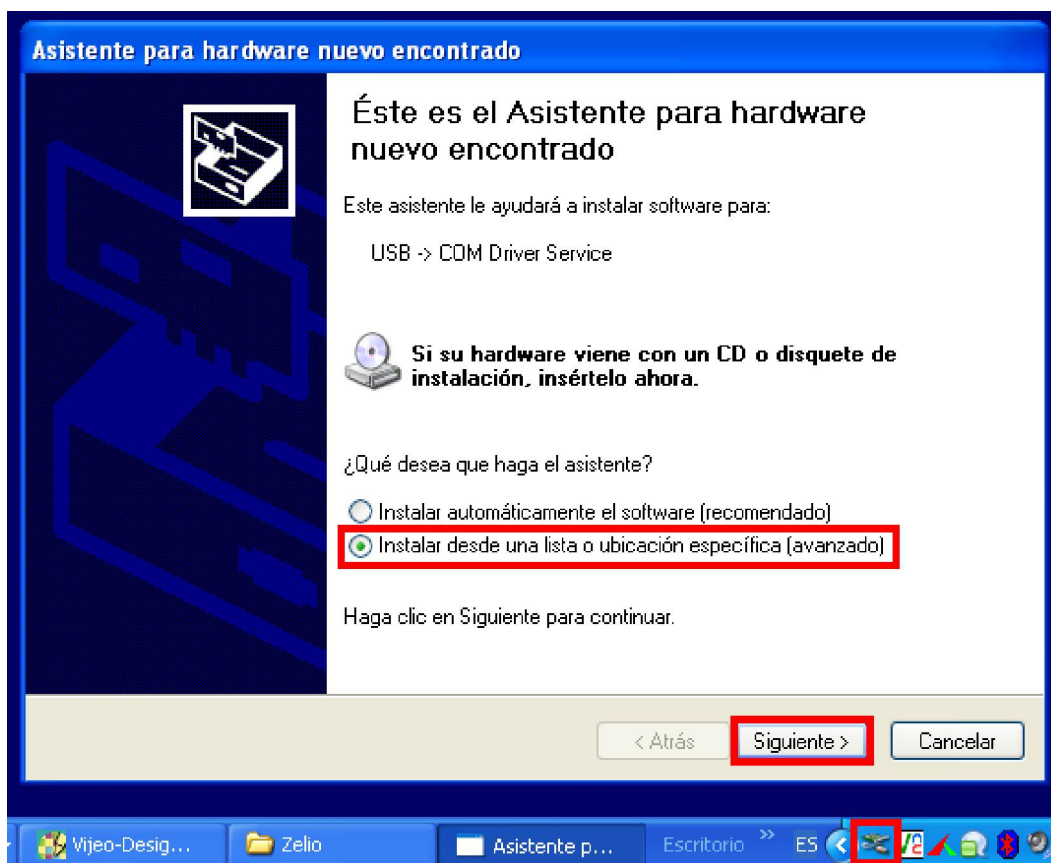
Asistente para hardware nuevo encontrado

Éste es el Asistente para hardware nuevo encontrado

Este asistente le ayudará a instalar software para:

USB -> COM Driver Service

Si su hardware viene con un CD o disquete de instalación, insértelo ahora.

¿Qué desea que haga el asistente?

Instalar automáticamente el software (recomendado)

Instalar desde una lista o ubicación específica (avanzado)

Haga clic en Siguiente para continuar.

< Atrás

Siguiente >

Cancelar

Vijeo-Desig...

Zelio

Asistente p...

Escritorio

ES